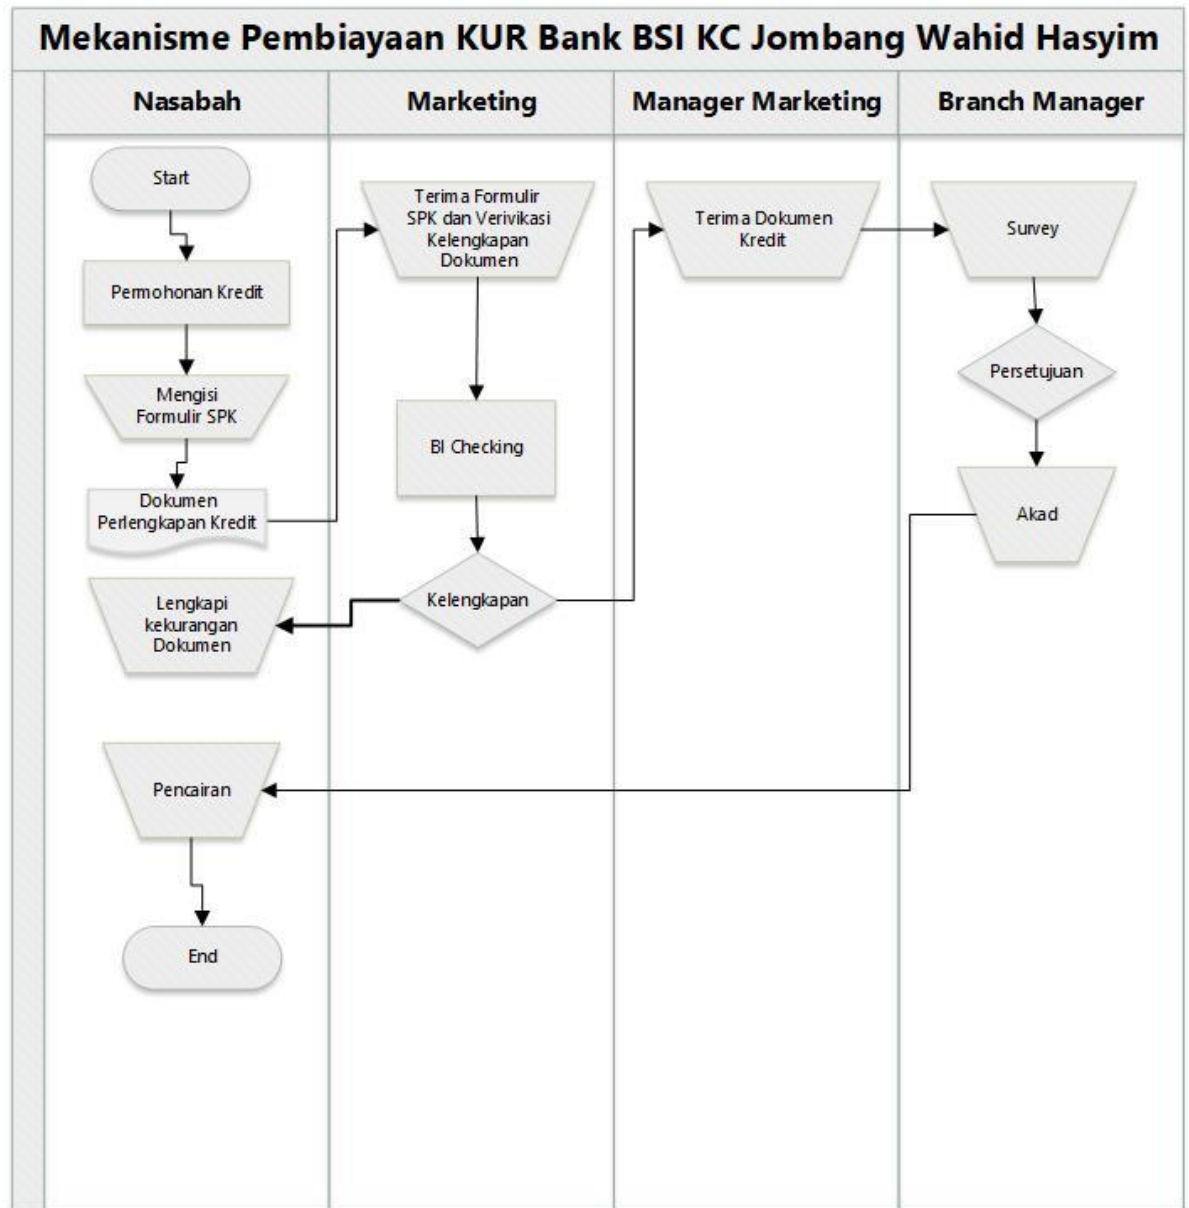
Mekanisme Pembiayaan KUR Bank BSI KC Jombang Wahid Hasyim

Nasabah

Marketing

Manager Marketing

Branch Manager

Start

Permohonan Kredit

Mengisi Formulir SPK

Dokumen Perlengkapan Kredit

Lengkapi kekurangan Dokumen

Pencairan

End

Terima Formulir SPK dan Verivikasi Kelengkapan Dokumen

BI Checking

Kelengkapan

Terima Dokumen Kredit

Survey

Persetujuan

Akad